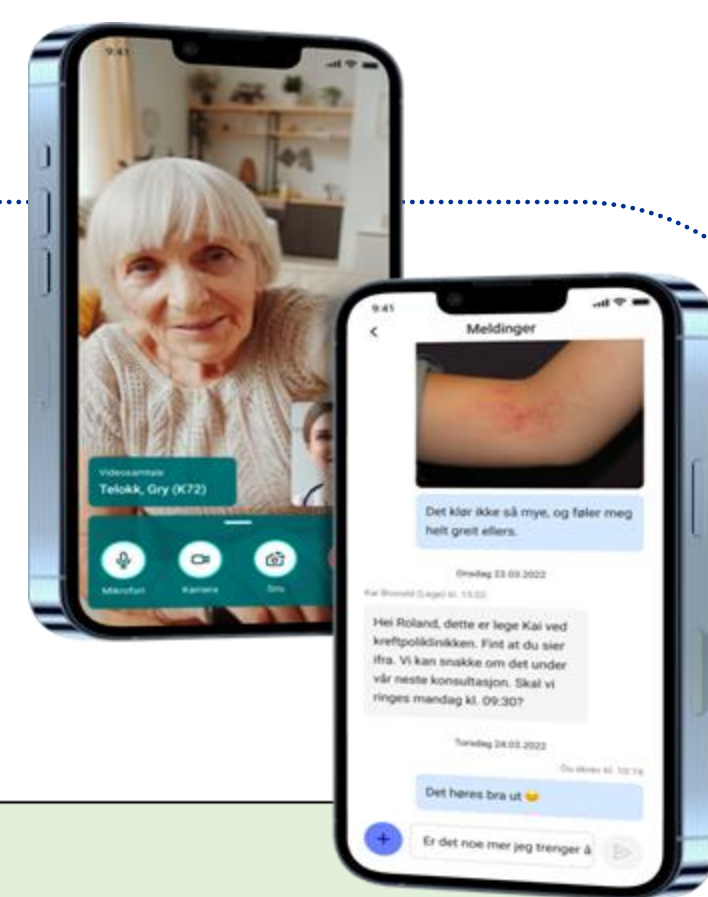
9:41

Videosamtale
Telokk, Gry (K72)

Mikrofon
Kamera
Snu

9:41
<
Meldinger

Det klør ikke så mye, og føler meg helt greit ellers.

Onsdag 23.03.2022

Kai Brovold (Lege) kl. 13:02

Hei Roland, dette er lege Kai ved kreftpoliklinikken. Fint at du sier ifra. Vi kan snakke om det under vår neste konsultasjon. Skal vi ringes mandag kl. 09:30?

Torsdag 24.03.2022

Du skrev kl. 10:14

Det høres bra ut 😊

+
Er det noe mer jeg trenger å